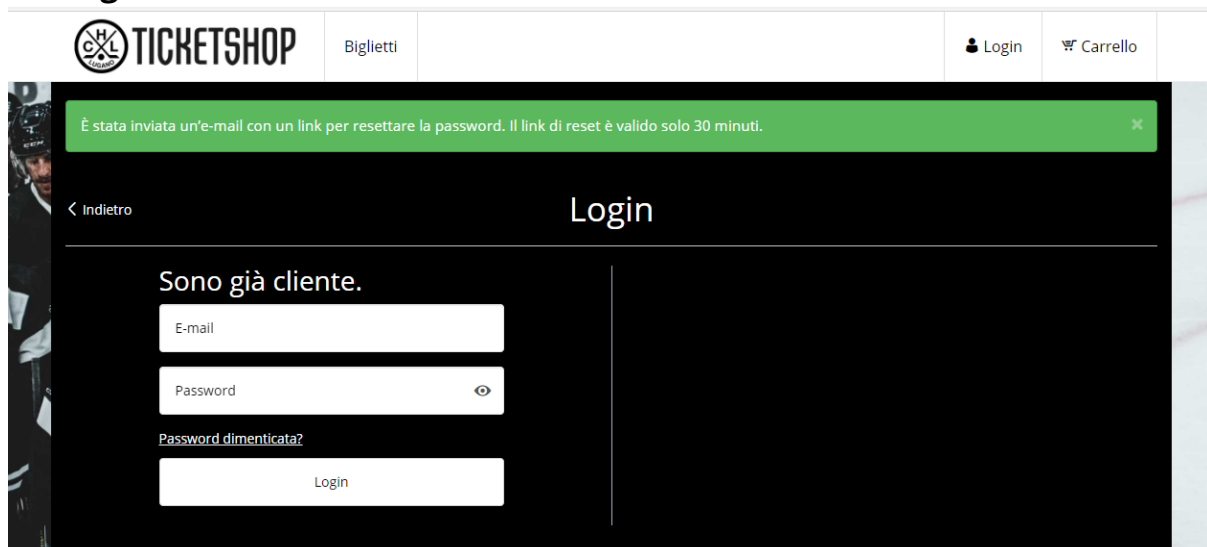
HCL LUGANO TICKETSHOP

Biglietti

Login

Carrello

È stata inviata un'e-mail con un link per resettare la password. Il link di reset è valido solo 30 minuti.

×

< Indietro

Login

Sono già cliente.

E-mail

Password

Password dimenticata?

Login